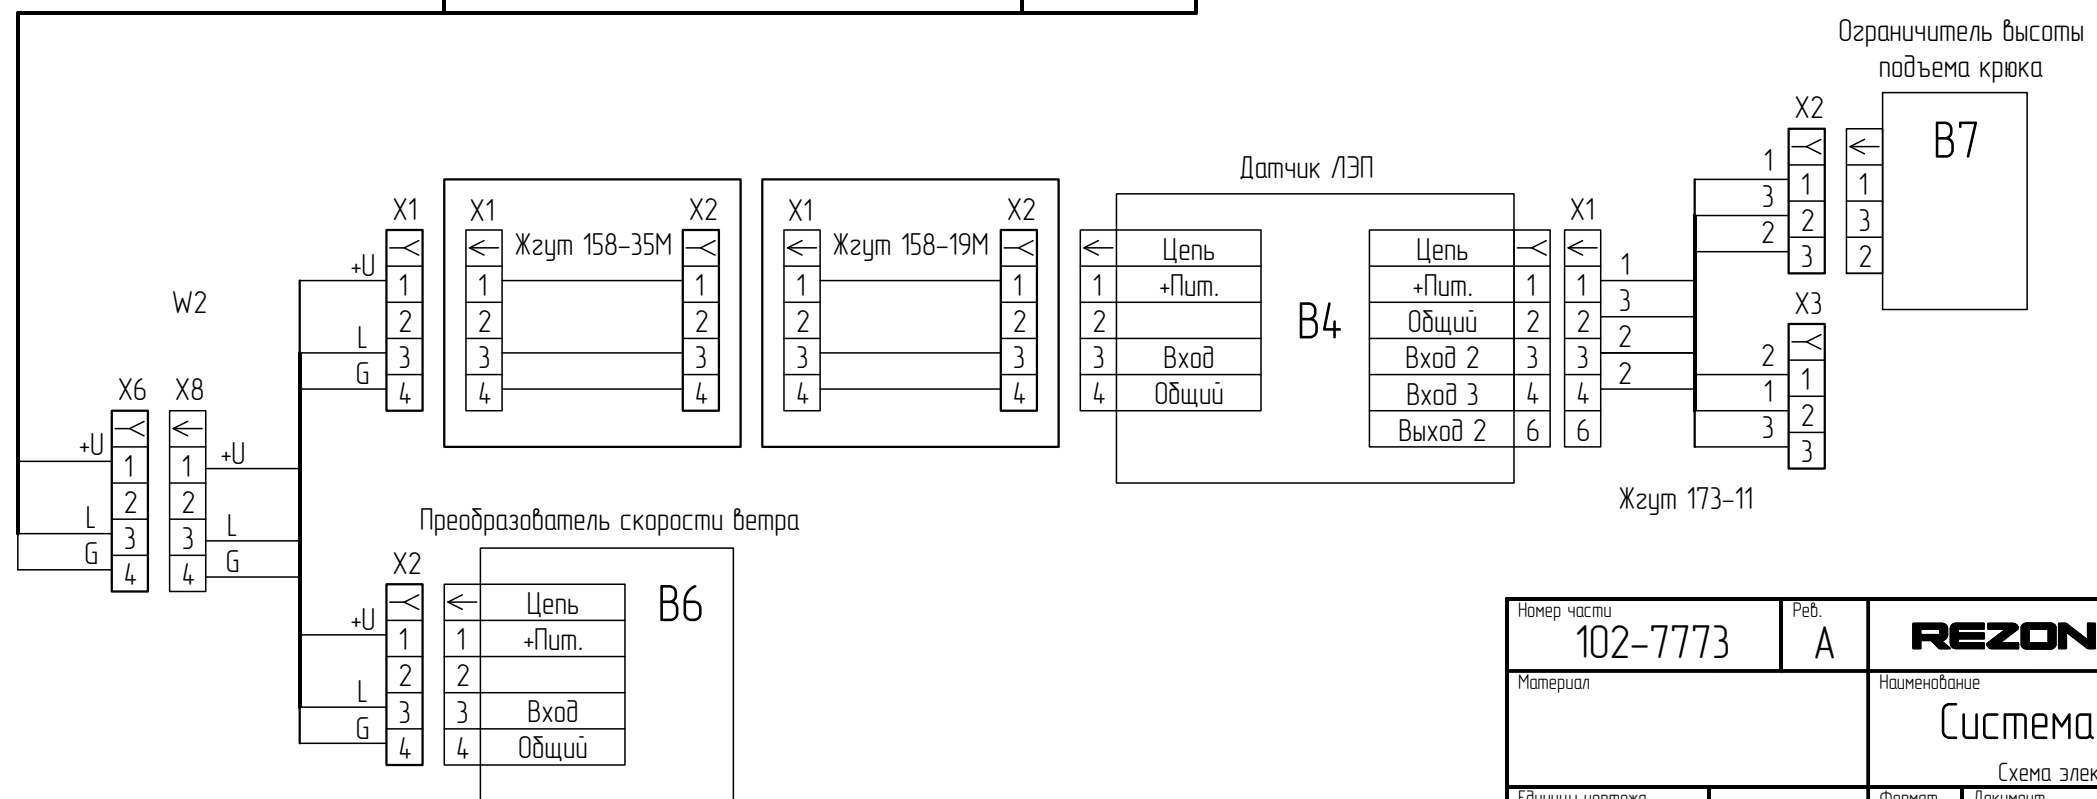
Ограничитель высоты подъема крюка

X2
1
3
2
1
3
2
1
3
2
B7

Датчик ЛЭП

W2

X6 X8
+U
1
2
L
3
G
4
1
2
3
4
+U
L
G

X1
+U
1
2
L
3
G
4

X1 X2
Жгут 158-35М
1
2
3
4
1
2
3
4

X1 X2
Жгут 158-19М
1
2
3
4
1
2
3
4

| | Цепь |
|---|---|
| 1 | +Пит. |
| 2 | |
| 3 | Вход |
| 4 | Общий |

B4

| Цепь | |
|---|---|
| +Пит. | 1 |
| Общий | 2 |
| Вход 2 | 3 |
| Вход 3 | 4 |
| Выход 2 | 6 |

X1
1
2
3
4
6
1
3
2
2

X3
2
1
3
1
2
3

Жгут 173-11

Преобразователь скорости ветра

X2
+U
1
2
L
3
G
4

| | Цепь |
|---|---|
| 1 | +Пит. |
| 2 | |
| 3 | Вход |
| 4 | Общий |

B6

Номер части
102-7773
Рев.
A
REZON
Материал
Наименование
Система
Схема элек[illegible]
Единицы чертежа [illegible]
Формат
Документ